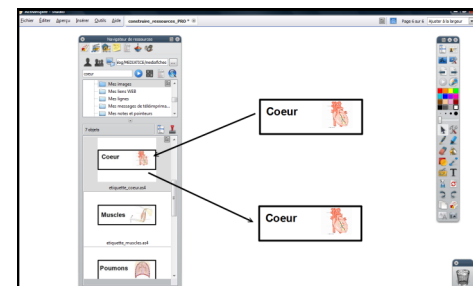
Fichier Édition Aperçu Insérer Outils Aide construire_ressources_PNG * ⊗

Page 6 sur 6 Ajuster à la largeur

Navigateur de ressources

log/MEDIATICE/mediaflches

coeur

Mes images
Mes liens Wifi
Mes lignes
Mes messages de téléimpressi...
Mes notes et pointeurs

7 objets

Coeur

etiquette_coeur.ex4

Muscles

etiquette_muscles.ex4

Poumons

Coeur

Coeur